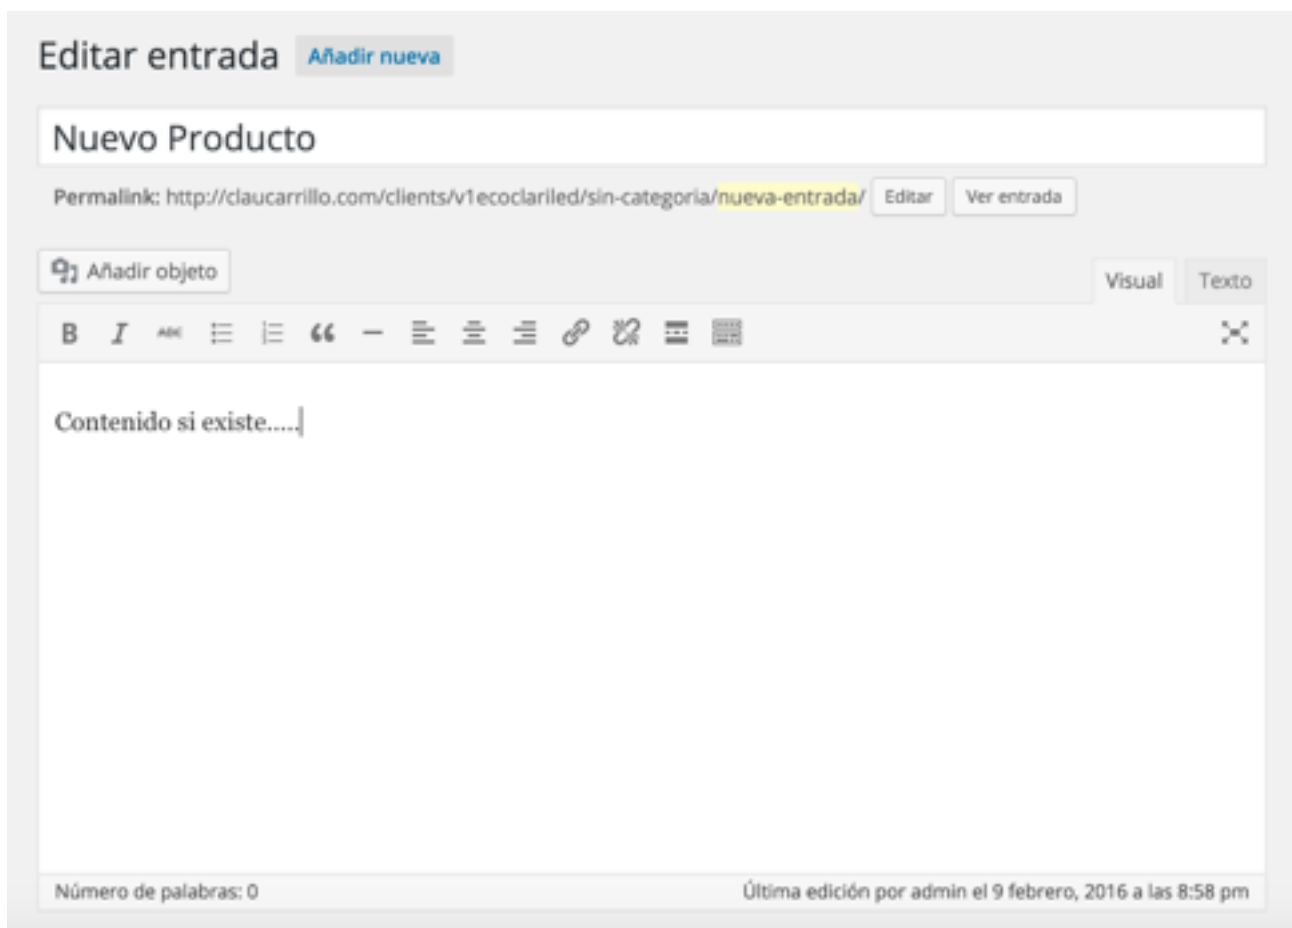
Editar entrada Añadir nueva

Nuevo Producto

Permalink: http://claucarrillo.com/clients/v1ecoclariled/sin-categoria/nueva-entrada/ Editar Ver entrada

Añadir objeto

Visual Texto

B I ABC

Contenido si existe.....

Número de palabras: 0

Última edición por admin el 9 febrero, 2016 a las 8:58 pm